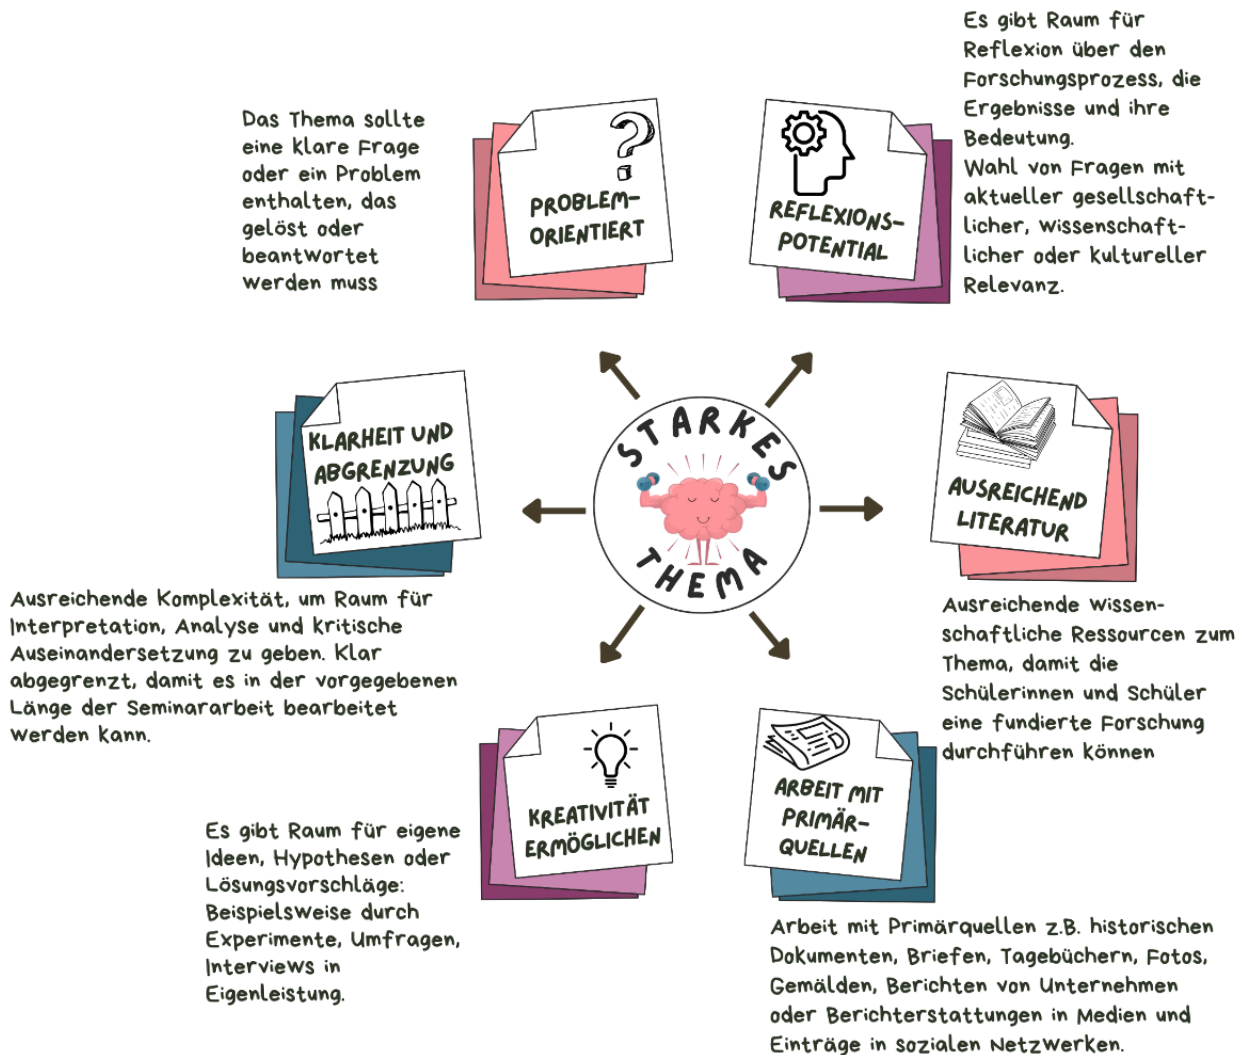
STARKES THEMA

Das Thema sollte eine klare Frage oder ein Problem enthalten, das gelöst oder beantwortet werden muss

PROBLEM-ORIENTIERT

REFLEXIONS-POTENTIAL

Es gibt Raum für Reflexion über den Forschungsprozess, die Ergebnisse und ihre Bedeutung.
Wahl von Fragen mit aktueller gesellschaftlicher, wissenschaftlicher oder kultureller Relevanz.

KLARHEIT UND ABGRENZUNG

AUSREICHEND LITERATUR

Ausreichende Komplexität, um Raum für Interpretation, Analyse und kritische Auseinandersetzung zu geben. Klar abgegrenzt, damit es in der vorgegebenen Länge der Seminararbeit bearbeitet werden kann.

Ausreichende wissenschaftliche Ressourcen zum Thema, damit die Schülerinnen und Schüler eine fundierte Forschung durchführen können

KREATIVITÄT ERMÖGLICHEN

ARBEIT MIT PRIMÄR-QUELLEN

Es gibt Raum für eigene Ideen, Hypothesen oder Lösungsvorschläge: Beispielsweise durch Experimente, Umfragen, Interviews in Eigenleistung.

Arbeit mit Primärquellen z.B. historischen Dokumenten, Briefen, Tagebüchern, Fotos, Gemälden, Berichten von Unternehmen oder Berichterstattungen in Medien und Einträge in sozialen Netzwerken.